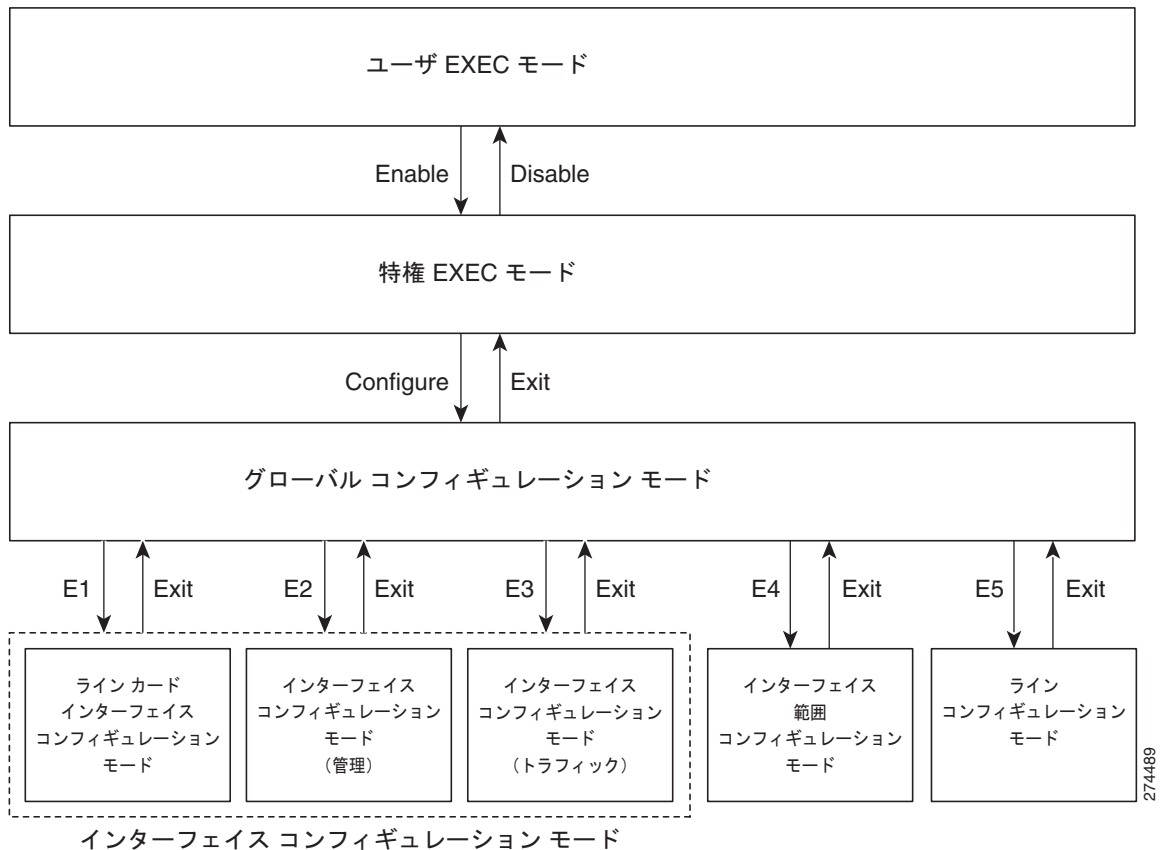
ユーザ EXEC モード

Enable

Disable

特権 EXEC モード

Configure

Exit

グローバル コンフィギュレーション モード

E1

Exit

E2

Exit

E3

Exit

E4

Exit

E5

Exit

ライン カード インターフェイス コンフィギュレーション モード

インターフェイス コンフィギュレーション モード (管理)

インターフェイス コンフィギュレーション モード (トラフィック)

インターフェイス 範囲 コンフィギュレーション モード

ライン コンフィギュレーション モード

インターフェイス コンフィギュレーション モード

274489